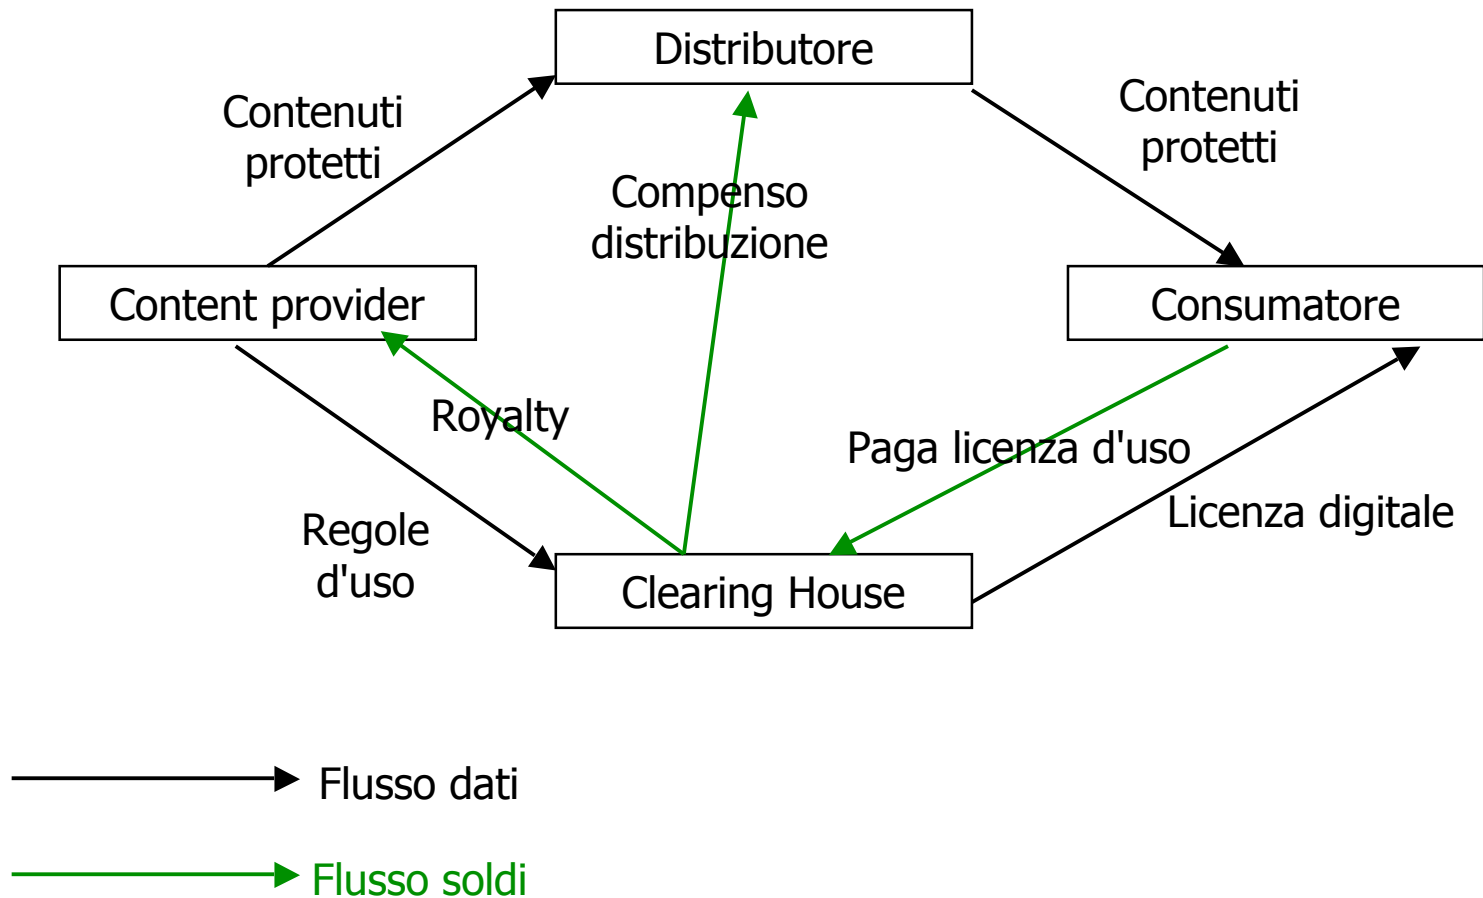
Distributore

Contenuti protetti

Contenuti protetti

Compenso distribuzione

Content provider

Consumatore

Royalty

Paga licenza d'uso

Licenza digitale

Regole d'uso

Clearing House

Flusso dati

Flusso soldi